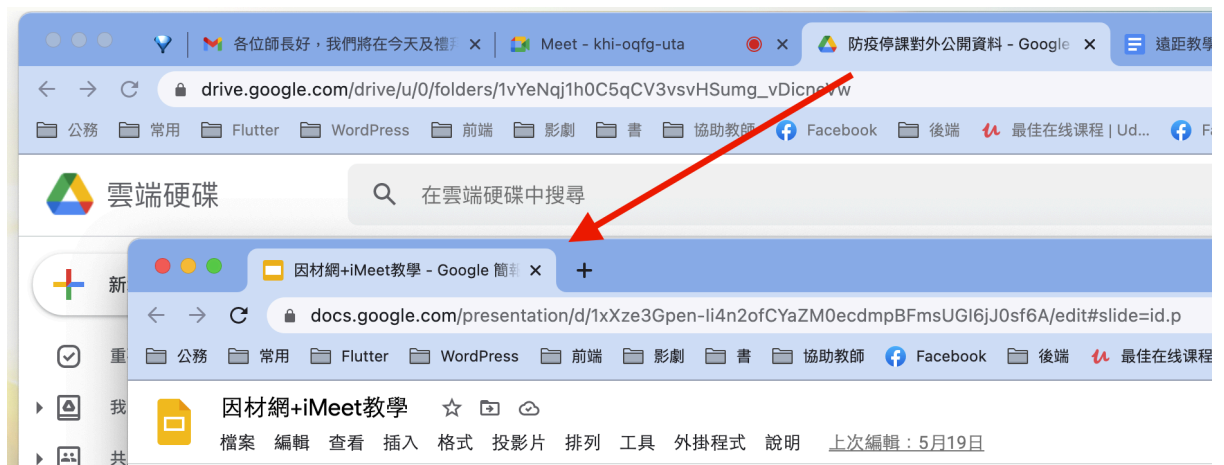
各位師長好，我們將在今天及禮拜 ×
Meet - khi-oqfg-uta
×
防疫停課對外公開資料 - Google ×
遠距教學

drive.google.com/drive/u/0/folders/1vYeNqj1h0C5qCV3vsvHSumg_vDicnoVw

公務 常用 Flutter WordPress 前端 影劇 書 協助教師 Facebook 後端 最佳在线课程 | Ud... Fa

雲端硬碟

在雲端硬碟中搜尋

新

重

我

共

因材網+iMeet教學 - Google 簡報 ×
+

docs.google.com/presentation/d/1xXze3Gpen-Ii4n2ofCYaZM0ecdmpBFmsUGI6jJ0sf6A/edit#slide=id.p

公務 常用 Flutter WordPress 前端 影劇 書 協助教師 Facebook 後端 最佳在线课程

因材網+iMeet教學

檔案 編輯 查看 插入 格式 投影片 排列 工具 外掛程式 說明 上次編輯：5月19日